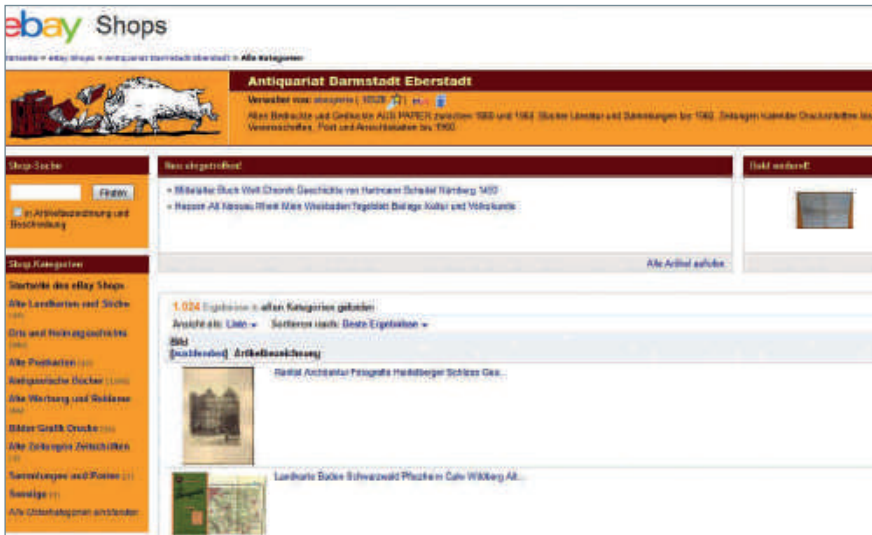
ebay Shops

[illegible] > eBay Shops > Antiquariat Darmstadt Eberstadt > Alle Kategorien

Antiquariat Darmstadt Eberstadt

Verkäufer von: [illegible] ( 10528 )

Alten Bildrechte und Grafiken AUS PAPIER zwischen 1500 und 1960. Bücher Literatur und Sammlungen bis 1960. Zeitungen Kalender Druckschriften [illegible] Vereinsschriften, Post und Ansichtskarten bis 1960.

Shop-Suche

Finden

in Artikelbezeichnung und Beschreibung

Neu eingestellt!

• Mittelalter Buch Welt Chronik Geschichte von Hartmann Schedel Nürnberg 1493

• Hessen Alt Nassau Rhein Main Wiesbaden Tageblatt Beilage Kultur und Volkskunde

Alle Artikel ansehen

Bald weiterst!

Shop-Kategorien

Startseite des eBay Shops

Alte Landkarten und Stiche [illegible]

Orts und Heimatgeschichte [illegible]

Alte Postkarten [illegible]

Antiquarische Bücher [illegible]

Alte Werbung und Reklame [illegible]

Bilder Grafik Drucke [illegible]

Alte Zeitungen Zeitschriften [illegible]

Sammlungen und Posten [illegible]

Sonstige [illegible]

Alle Unterkategorien anzeigen

1.024 Ergebnisse in allen Kategorien gefunden

Ansicht als: Liste

Sortieren nach: Beste Ergebnisse

Bild

[ausblenden] Artikelbezeichnung

Rarität Architektur Fotografie Heidelberger Schloss Geo...

Landkarte Baden Schwarzwald Pforzheim Calw Wildberg Alt...